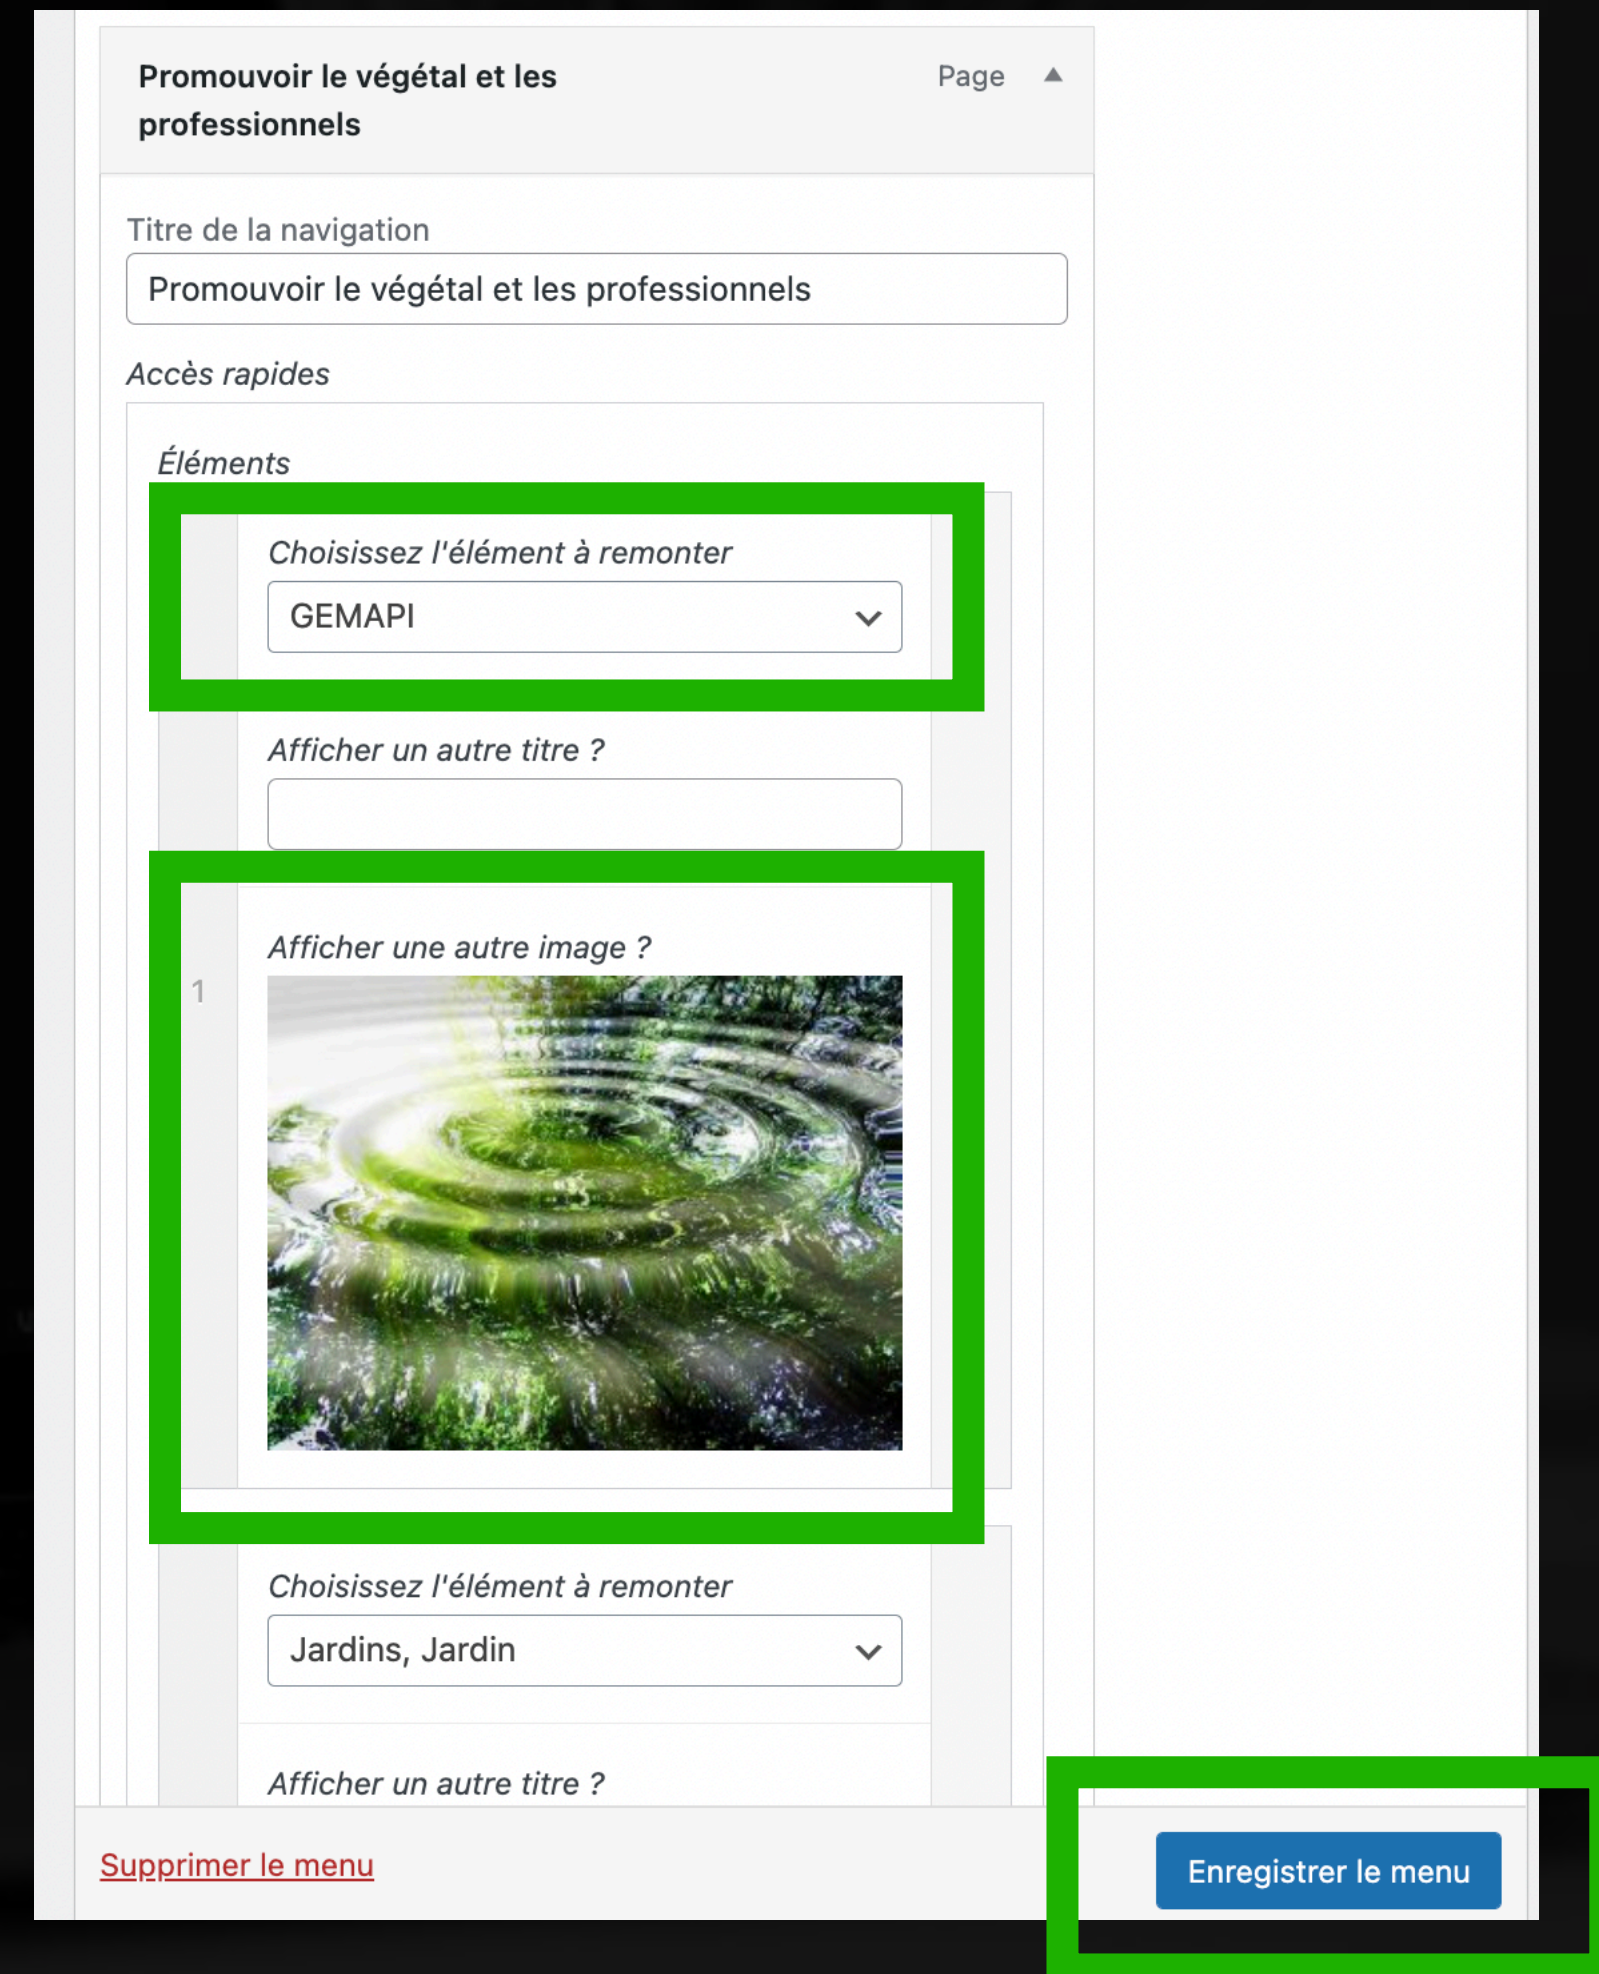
Promouvoir le végétal et les professionnels

Page

Titre de la navigation

Promouvoir le végétal et les professionnels

Accès rapides

Éléments

Choisissez l'élément à remonter

GEMAPI

Afficher un autre titre ?

1

Afficher une autre image ?

Choisissez l'élément à remonter

Jardins, Jardin

Afficher un autre titre ?

Supprimer le menu

Enregistrer le menu